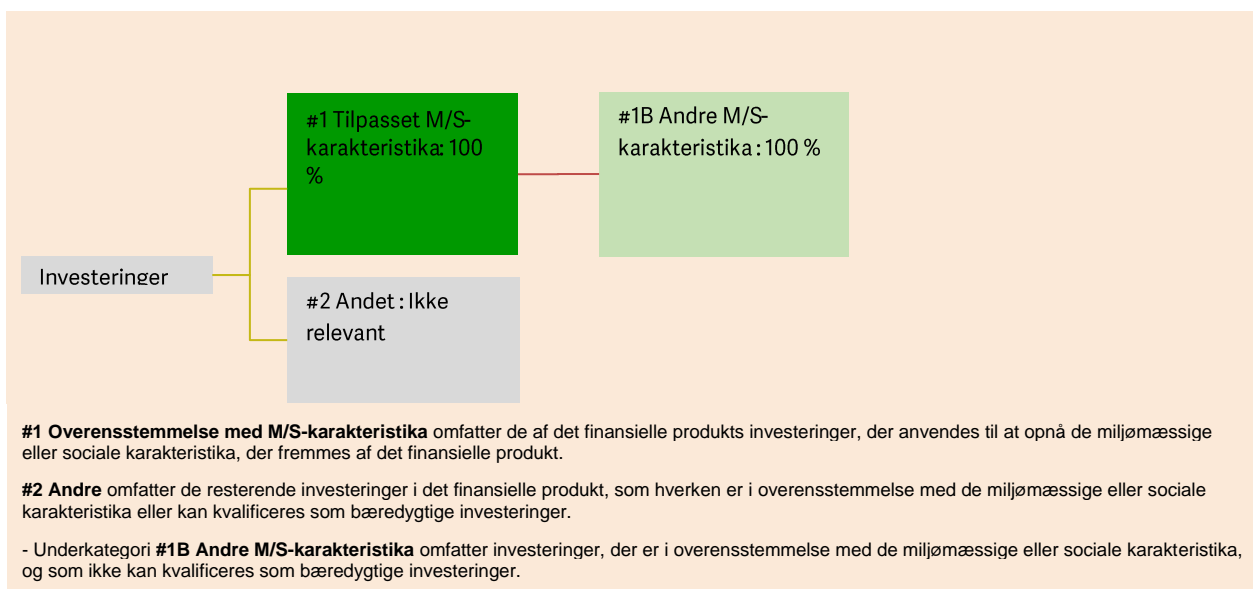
#1 Tilpasset M/S-karakteristika: 100 %

#1B Andre M/S-karakteristika : 100 %

Investeringer

#2 Andet : Ikke relevant

**#1 Overensstemmelse med M/S-karakteristika** omfatter de af det finansielle produkts investeringer, der anvendes til at opnå de miljømæssige eller sociale karakteristika, der fremmes af det finansielle produkt.

**#2 Andre** omfatter de resterende investeringer i det finansielle produkt, som hverken er i overensstemmelse med de miljømæssige eller sociale karakteristika eller kan kvalificeres som bæredygtige investeringer.

- Underkategori **#1B Andre M/S-karakteristika** omfatter investeringer, der er i overensstemmelse med de miljømæssige eller sociale karakteristika, og som ikke kan kvalificeres som bæredygtige investeringer.